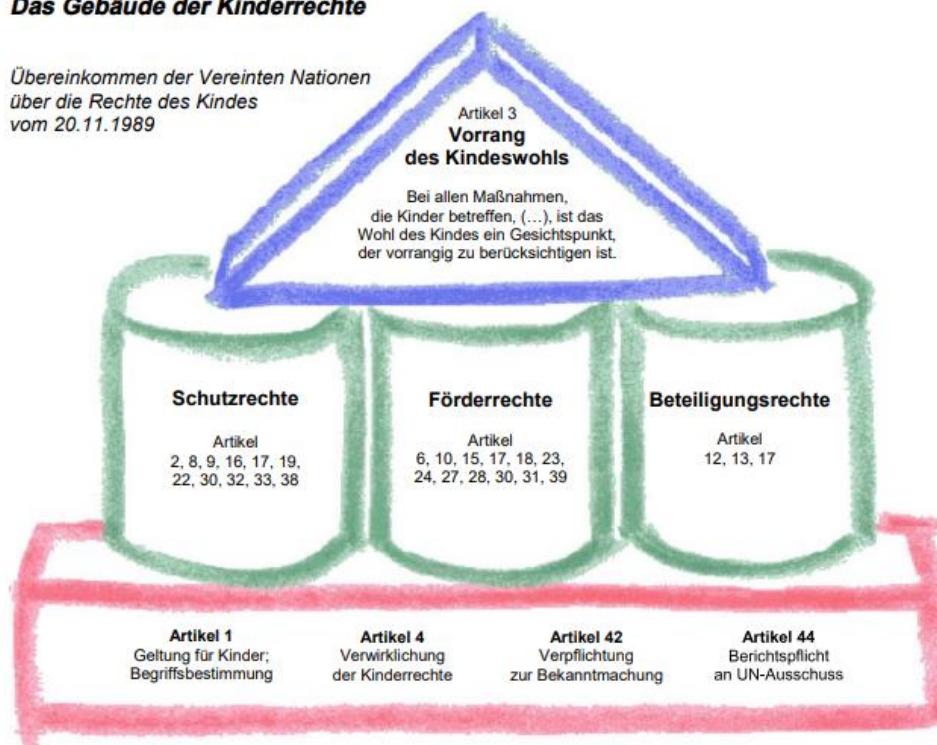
Das Gebäude der Kinderrechte

Übereinkommen der Vereinten Nationen über die Rechte des Kindes vom 20.11.1989

Artikel 3
Vorrang des Kindeswohls

Bei allen Maßnahmen, die Kinder betreffen, (…), ist das Wohl des Kindes ein Gesichtspunkt, der vorrangig zu berücksichtigen ist.

Schutzrechte

Artikel
2, 8, 9, 16, 17, 19, 22, 30, 32, 33, 38

Förderrechte

Artikel
6, 10, 15, 17, 18, 23, 24, 27, 28, 30, 31, 39

Beteiligungsrechte

Artikel
12, 13, 17

Artikel 1
Geltung für Kinder; Begriffsbestimmung

Artikel 4
Verwirklichung der Kinderrechte

Artikel 42
Verpflichtung zur Bekanntmachung

Artikel 44
Berichtspflicht an UN-Ausschuss